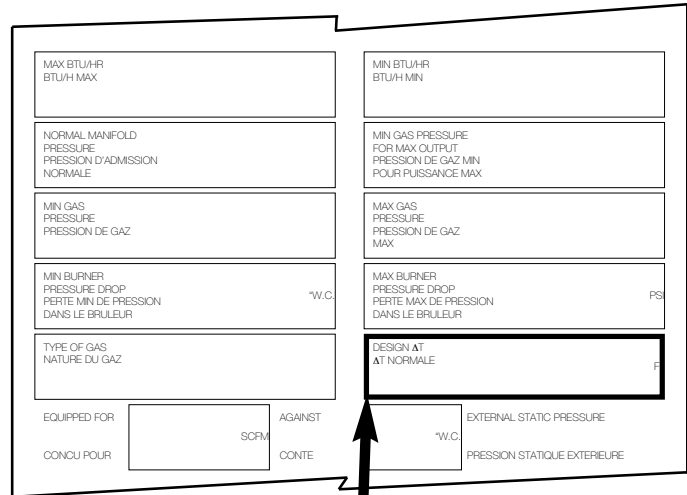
MAX BTU/HR
BTU/H MAX

MIN BTU/HR
BTU/H MIN

NORMAL MANIFOLD
PRESSURE
PRESSION D'ADMISSION
NORMALE

MIN GAS PRESSURE
FOR MAX OUTPUT
PRESSION DE GAZ MIN
POUR PUISSANCE MAX

MIN GAS
PRESSURE
PRESSION DE GAZ

MAX GAS
PRESSURE
PRESSION DE GAZ
MAX

MIN BURNER
PRESSURE DROP
PERTE MIN DE PRESSION
DANS LE BRULEUR

"W.C.

MAX BURNER
PRESSURE DROP
PERTE MAX DE PRESSION
DANS LE BRULEUR

PSI

TYPE OF GAS
NATURE DU GAZ

DESIGN $\Delta$T
$\Delta$T NORMALE

F

EQUIPPED FOR

SCFM

AGAINST

"W.C.

EXTERNAL STATIC PRESSURE

CONCU POUR

CONTE

PRESSION STATIQUE EXTERIEURE